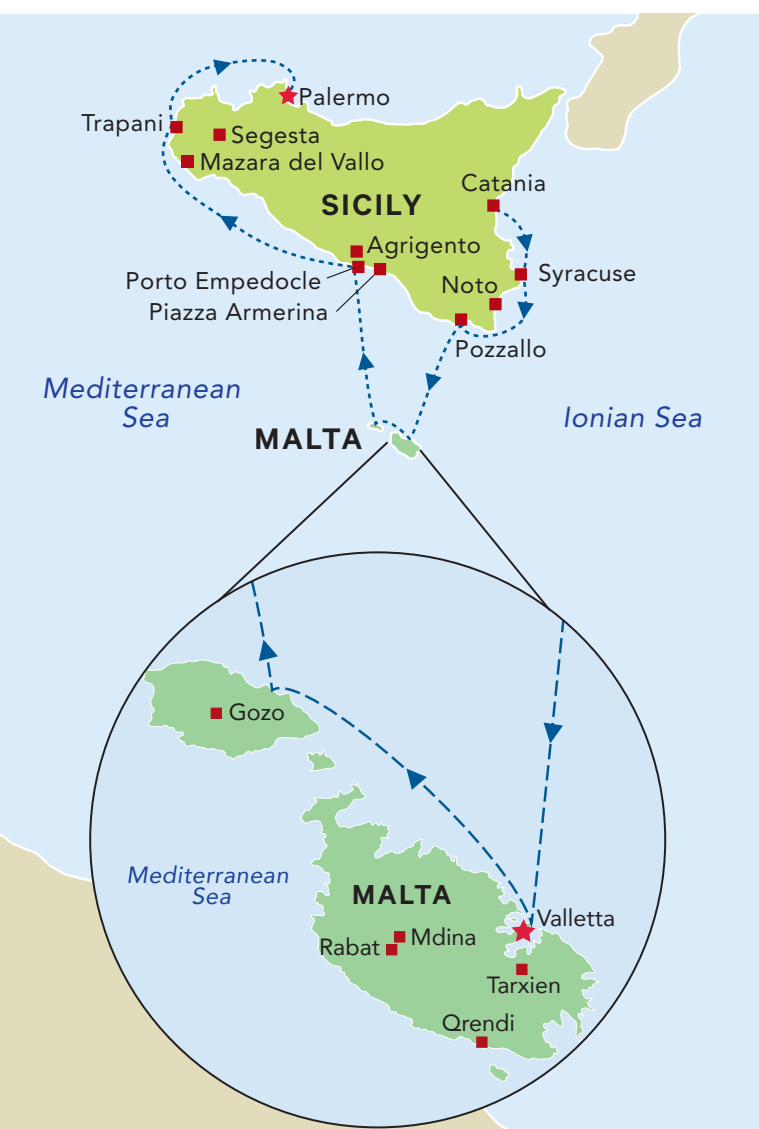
Palermo
Trapani
Segesta
Mazara del Vallo
SICILY
Catania
Agrigento
Porto Empedocle
Piazza Armerina
Noto
Syracuse
Pozzallo
Mediterranean Sea
Ionian Sea
MALTA
Gozo
Mediterranean Sea
MALTA
Valletta
Rabat
Mdina
Tarxien
Qrendi